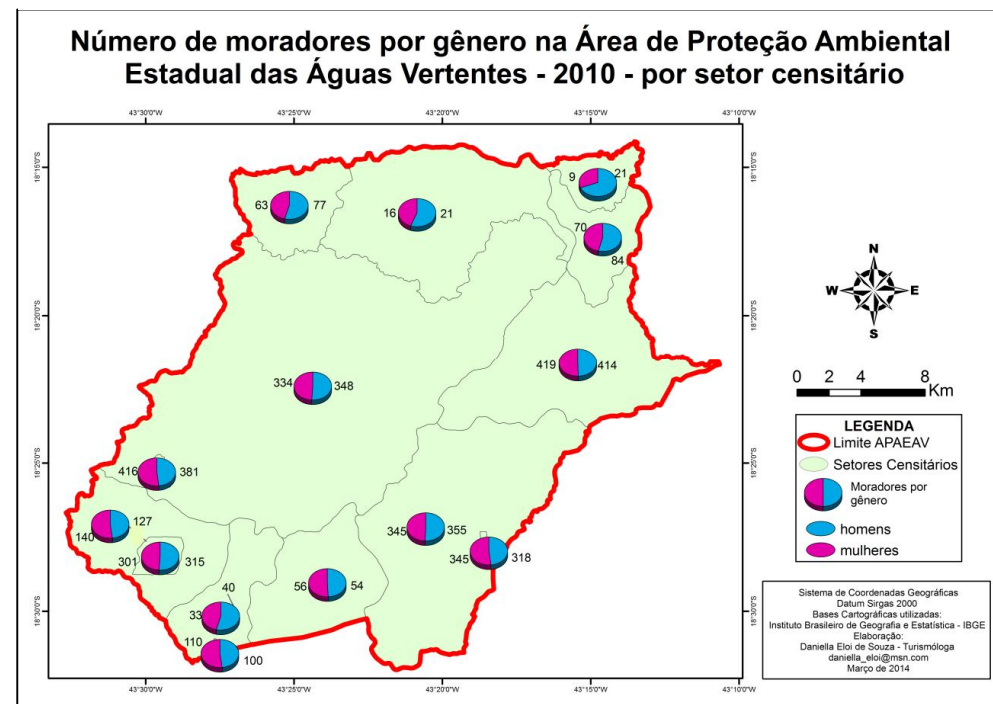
Número de moradores por gênero na Área de Proteção Ambiental Estadual das Águas Vertentes - 2010 - por setor censitário

43°30'0"W
43°25'0"W
43°20'0"W
43°15'0"W
43°10'0"W

18°15'0"S
18°20'0"S
18°25'0"S
18°30'0"S

63 77
16 21
9 21
70 84
334 348
419 414
416 381
140 127
301 315
345 355
345 318
40
33
56 54
110 100

N
W E
S

0 2 4 8
Km

LEGENDA
Limite APAEAV
Setores Censitários
Moradores por gênero
homens
mulheres

Sistema de Coordenadas Geográficas
Datum Sirgas 2000
Bases Cartográficas utilizadas:
Instituto Brasileiro de Geografia e Estatística - IBGE
Elaboração:
Daniella Eloi de Souza - Turismóloga
daniella_eloi@msn.com
Março de 2014

43°30'0"W
43°25'0"W
43°20'0"W
43°15'0"W
43°10'0"W